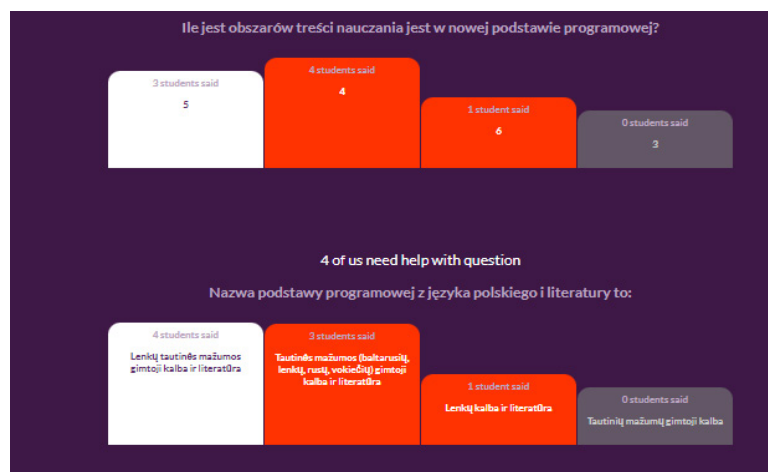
Ile jest obszarów treści nauczania jest w nowej podstawie programowej?

3 students said
5

4 students said
4

1 student said
6

0 students said
3

4 of us need help with question

Nazwa podstawy programowej z języka polskiego i literatury to:

4 students said
Lenkų tautinės mažumos gimtoji kalba ir literatūra

3 students said
Tautinės mažumos (baltarusių, lenkų, rusų, vokiečių) gimtoji kalba ir literatūra

1 student said
Lenkų kalba ir literatūra

0 students said
Tautinių mažumų gimtoji kalba